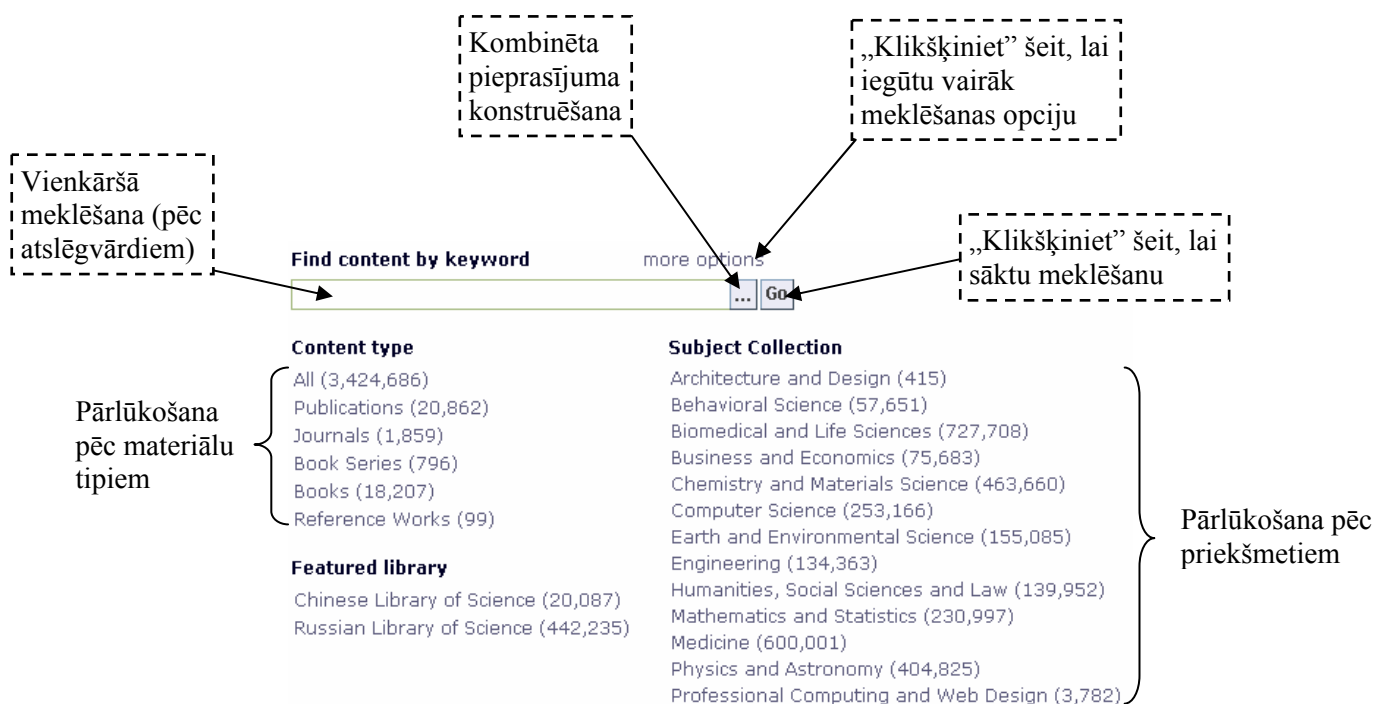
Kombinēta pieprasījuma konstruēšana

„Klikšķiniet" šeit, lai iegūtu vairāk meklēšanas opciju

Vienkāršā meklēšana (pēc atslēgvārdiem)

„Klikšķiniet" šeit, lai sāktu meklēšanu

Find content by keyword

more options

...

Go

Content type

All (3,424,686)
Publications (20,862)
Journals (1,859)
Book Series (796)
Books (18,207)
Reference Works (99)

Pārlūkošana pēc materiālu tipiem

Featured library

Chinese Library of Science (20,087)
Russian Library of Science (442,235)

Subject Collection

Architecture and Design (415)
Behavioral Science (57,651)
Biomedical and Life Sciences (727,708)
Business and Economics (75,683)
Chemistry and Materials Science (463,660)
Computer Science (253,166)
Earth and Environmental Science (155,085)
Engineering (134,363)
Humanities, Social Sciences and Law (139,952)
Mathematics and Statistics (230,997)
Medicine (600,001)
Physics and Astronomy (404,825)
Professional Computing and Web Design (3,782)

Pārlūkošana pēc priekšmetiem